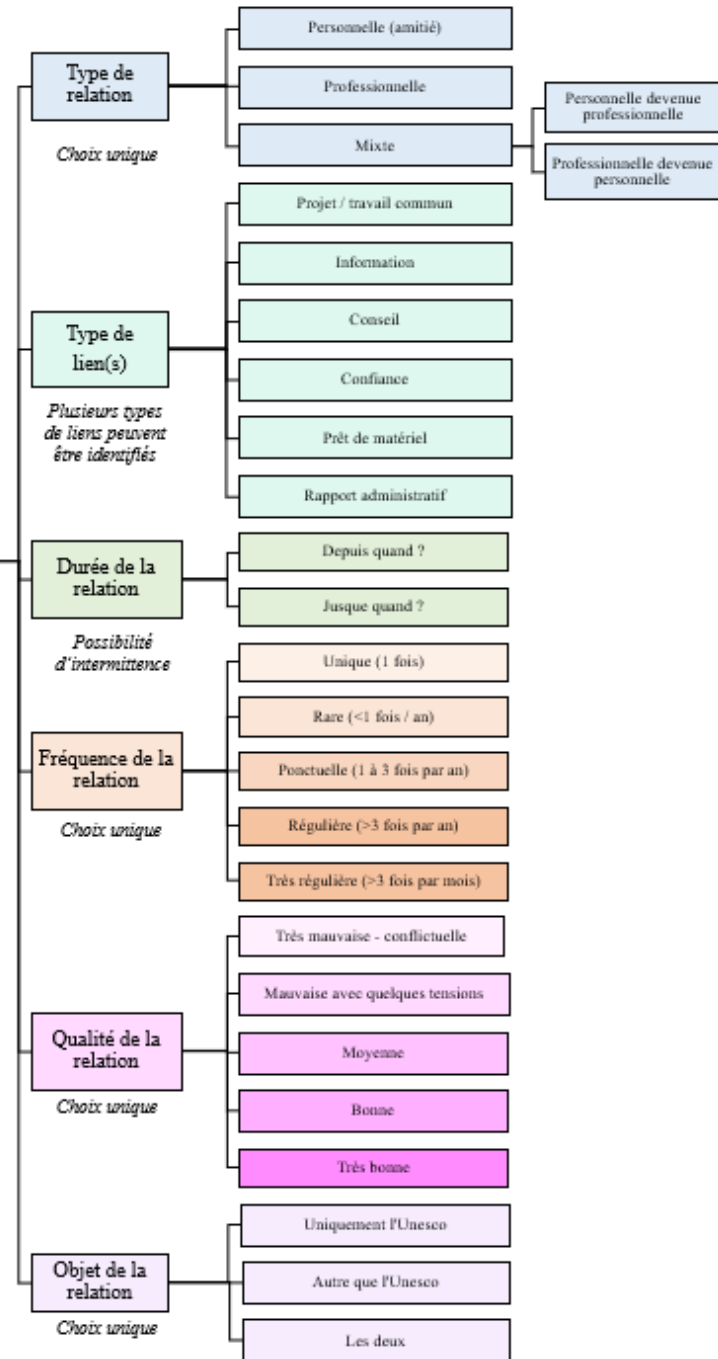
Type de relation

Choix unique

Personnelle (amitié)

Professionnelle

Mixte

Personnelle devenue professionnelle

Professionnelle devenue personnelle

Type de lien(s)

Plusieurs types de liens peuvent être identifiés

Projet / travail commun

Information

Conseil

Confiance

Prêt de matériel

Rapport administratif

Durée de la relation

Possibilité d'intermittence

Depuis quand ?

Jusque quand ?

Fréquence de la relation

Choix unique

Unique (1 fois)

Rare (<1 fois / an)

Ponctuelle (1 à 3 fois par an)

Régulière (>3 fois par an)

Très régulière (>3 fois par mois)

Qualité de la relation

Choix unique

Très mauvaise - conflictuelle

Mauvaise avec quelques tensions

Moyenne

Bonne

Très bonne

Objet de la relation

Choix unique

Uniquement l'Unesco

Autre que l'Unesco

Les deux